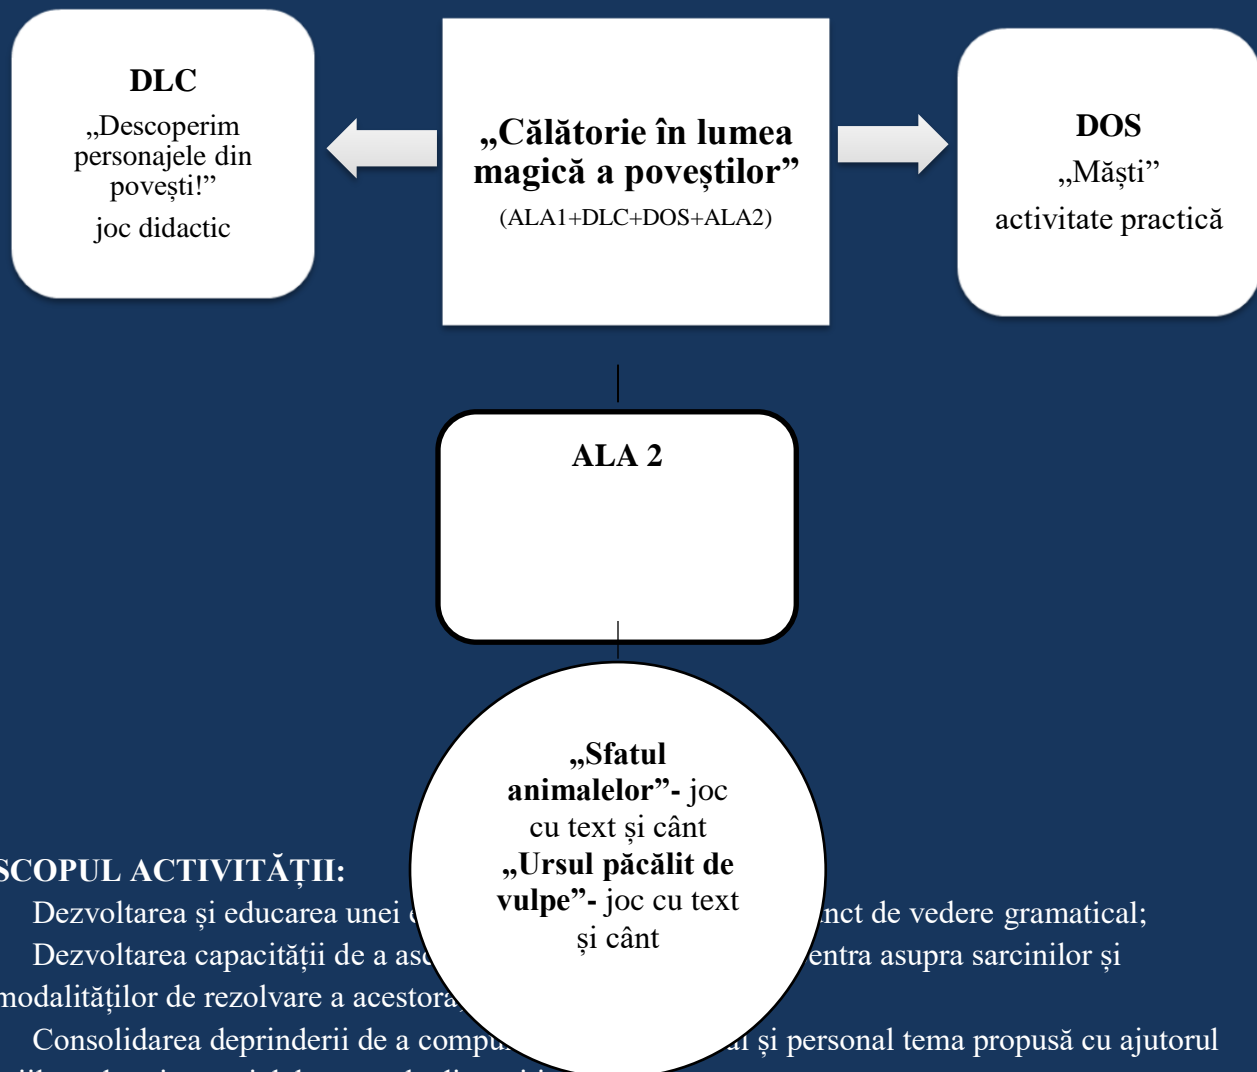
DLC
„Descoperim personajele din povești!”
joc didactic

„Călătorie în lumea magică a poveștilor”
(ALA1+DLC+DOS+ALA2)

DOS
„Măști”
activitate practică

ALA 2

„Sfatul animalelor”- joc cu text și cânt
„Ursul păcălit de vulpe”- joc cu text și cânt

SCOPUL ACTIVITĂȚII:
Dezvoltarea și educarea unei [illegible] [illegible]nct de vedere gramatical;
Dezvoltarea capacității de a as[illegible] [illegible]entra asupra sarcinilor și modalităților de rezolvare a acestora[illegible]
Consolidarea deprinderii de a compu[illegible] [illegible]al și personal tema propusă cu ajutorul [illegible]